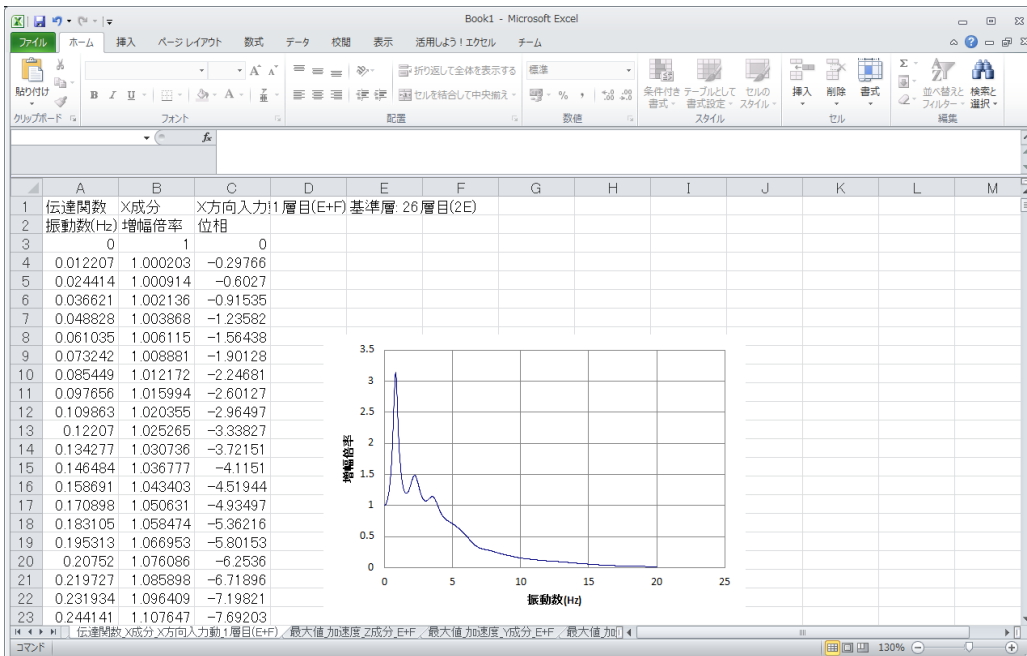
Book1 - Microsoft Excel

ファイル ホーム 挿入 ページレイアウト 数式 データ 校閲 表示 活用しよう！エクセル チーム

貼り付け クリップボード フォント 折り返して全体を表示する セルを結合して中央揃え 配置 標準 数値 条件付き書式 テーブルとして書式設定 セルのスタイル スタイル 挿入 削除 書式 セル 並べ替えとフィルター 検索と選択 編集

$f_x$

| | A | B | C | D | E | F | G | H | I | J | K | L | M |
|---|---|---|---|---|---|---|---|---|---|---|---|---|---|
| 1 | 伝達関数 | X成分 | X方向入力 | 1層目(E+F) | 基準層: 26層目(2E) | | | | | | | | |
| 2 | 振動数(Hz) | 増幅倍率 | 位相 | | | | | | | | | | |
| 3 | 0 | 1 | 0 | | | | | | | | | | |
| 4 | 0.012207 | 1.000203 | -0.29766 | | | | | | | | | | |
| 5 | 0.024414 | 1.000914 | -0.6027 | | | | | | | | | | |
| 6 | 0.036621 | 1.002136 | -0.91535 | | | | | | | | | | |
| 7 | 0.048828 | 1.003868 | -1.23582 | | | | | | | | | | |
| 8 | 0.061035 | 1.006115 | -1.56438 | | | | | | | | | | |
| 9 | 0.073242 | 1.008881 | -1.90128 | | | | | | | | | | |
| 10 | 0.085449 | 1.012172 | -2.24681 | | | | | | | | | | |
| 11 | 0.097656 | 1.015994 | -2.60127 | | | | | | | | | | |
| 12 | 0.109863 | 1.020355 | -2.96497 | | | | | | | | | | |
| 13 | 0.12207 | 1.025265 | -3.33827 | | | | | | | | | | |
| 14 | 0.134277 | 1.030736 | -3.72151 | | | | | | | | | | |
| 15 | 0.146484 | 1.036777 | -4.1151 | | | | | | | | | | |
| 16 | 0.158691 | 1.043403 | -4.51944 | | | | | | | | | | |
| 17 | 0.170898 | 1.050631 | -4.93497 | | | | | | | | | | |
| 18 | 0.183105 | 1.058474 | -5.36216 | | | | | | | | | | |
| 19 | 0.195313 | 1.066953 | -5.80153 | | | | | | | | | | |
| 20 | 0.20752 | 1.076086 | -6.2536 | | | | | | | | | | |
| 21 | 0.219727 | 1.085898 | -6.71896 | | | | | | | | | | |
| 22 | 0.231934 | 1.096409 | -7.19821 | | | | | | | | | | |
| 23 | 0.244141 | 1.107647 | -7.69203 | | | | | | | | | | |

3.5 3 2.5 2 1.5 1 0.5 0
増幅倍率
0 5 10 15 20 25
振動数(Hz)

伝達関数_X成分_X方向入力動1層目(E+F) 最大値_加速度_Z成分_E+F 最大値_加速度_Y成分_E+F 最大値_加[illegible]

コマンド 130%